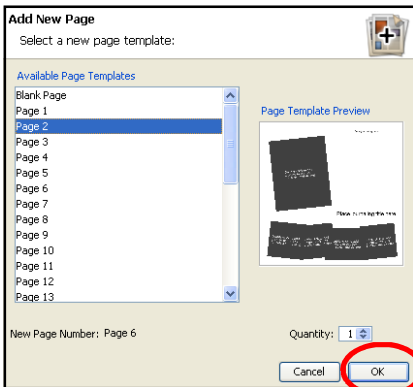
Add New Page
Select a new page template:

Available Page Templates
Blank Page
Page 1
Page 2
Page 3
Page 4
Page 5
Page 6
Page 7
Page 8
Page 9
Page 10
Page 11
Page 12
Page 13

Page Template Preview

New Page Number: Page 6

Quantity: 1

Cancel
OK